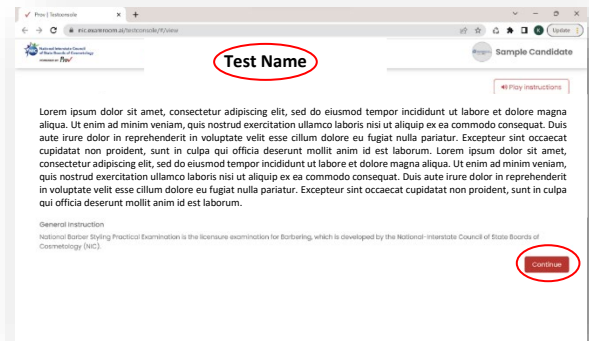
Prov | Testconsole ×  +

nic.examroom.ai/testconsole/#/view

Update

National-Interstate Council of State Boards of Cosmetology

POWERED BY Prov

Test Name

Sample Candidate

Play instructions

Lorem ipsum dolor sit amet, consectetur adipiscing elit, sed do eiusmod tempor incididunt ut labore et dolore magna aliqua. Ut enim ad minim veniam, quis nostrud exercitation ullamco laboris nisi ut aliquip ex ea commodo consequat. Duis aute irure dolor in reprehenderit in voluptate velit esse cillum dolore eu fugiat nulla pariatur. Excepteur sint occaecat cupidatat non proident, sunt in culpa qui officia deserunt mollit anim id est laborum. Lorem ipsum dolor sit amet, consectetur adipiscing elit, sed do eiusmod tempor incididunt ut labore et dolore magna aliqua. Ut enim ad minim veniam, quis nostrud exercitation ullamco laboris nisi ut aliquip ex ea commodo consequat. Duis aute irure dolor in reprehenderit in voluptate velit esse cillum dolore eu fugiat nulla pariatur. Excepteur sint occaecat cupidatat non proident, sunt in culpa qui officia deserunt mollit anim id est laborum.

General Instruction

National Barber Styling Practical Examination is the licensure examination for Barbering, which is developed by the National-Interstate Council of State Boards of Cosmetology (NIC).

Continue